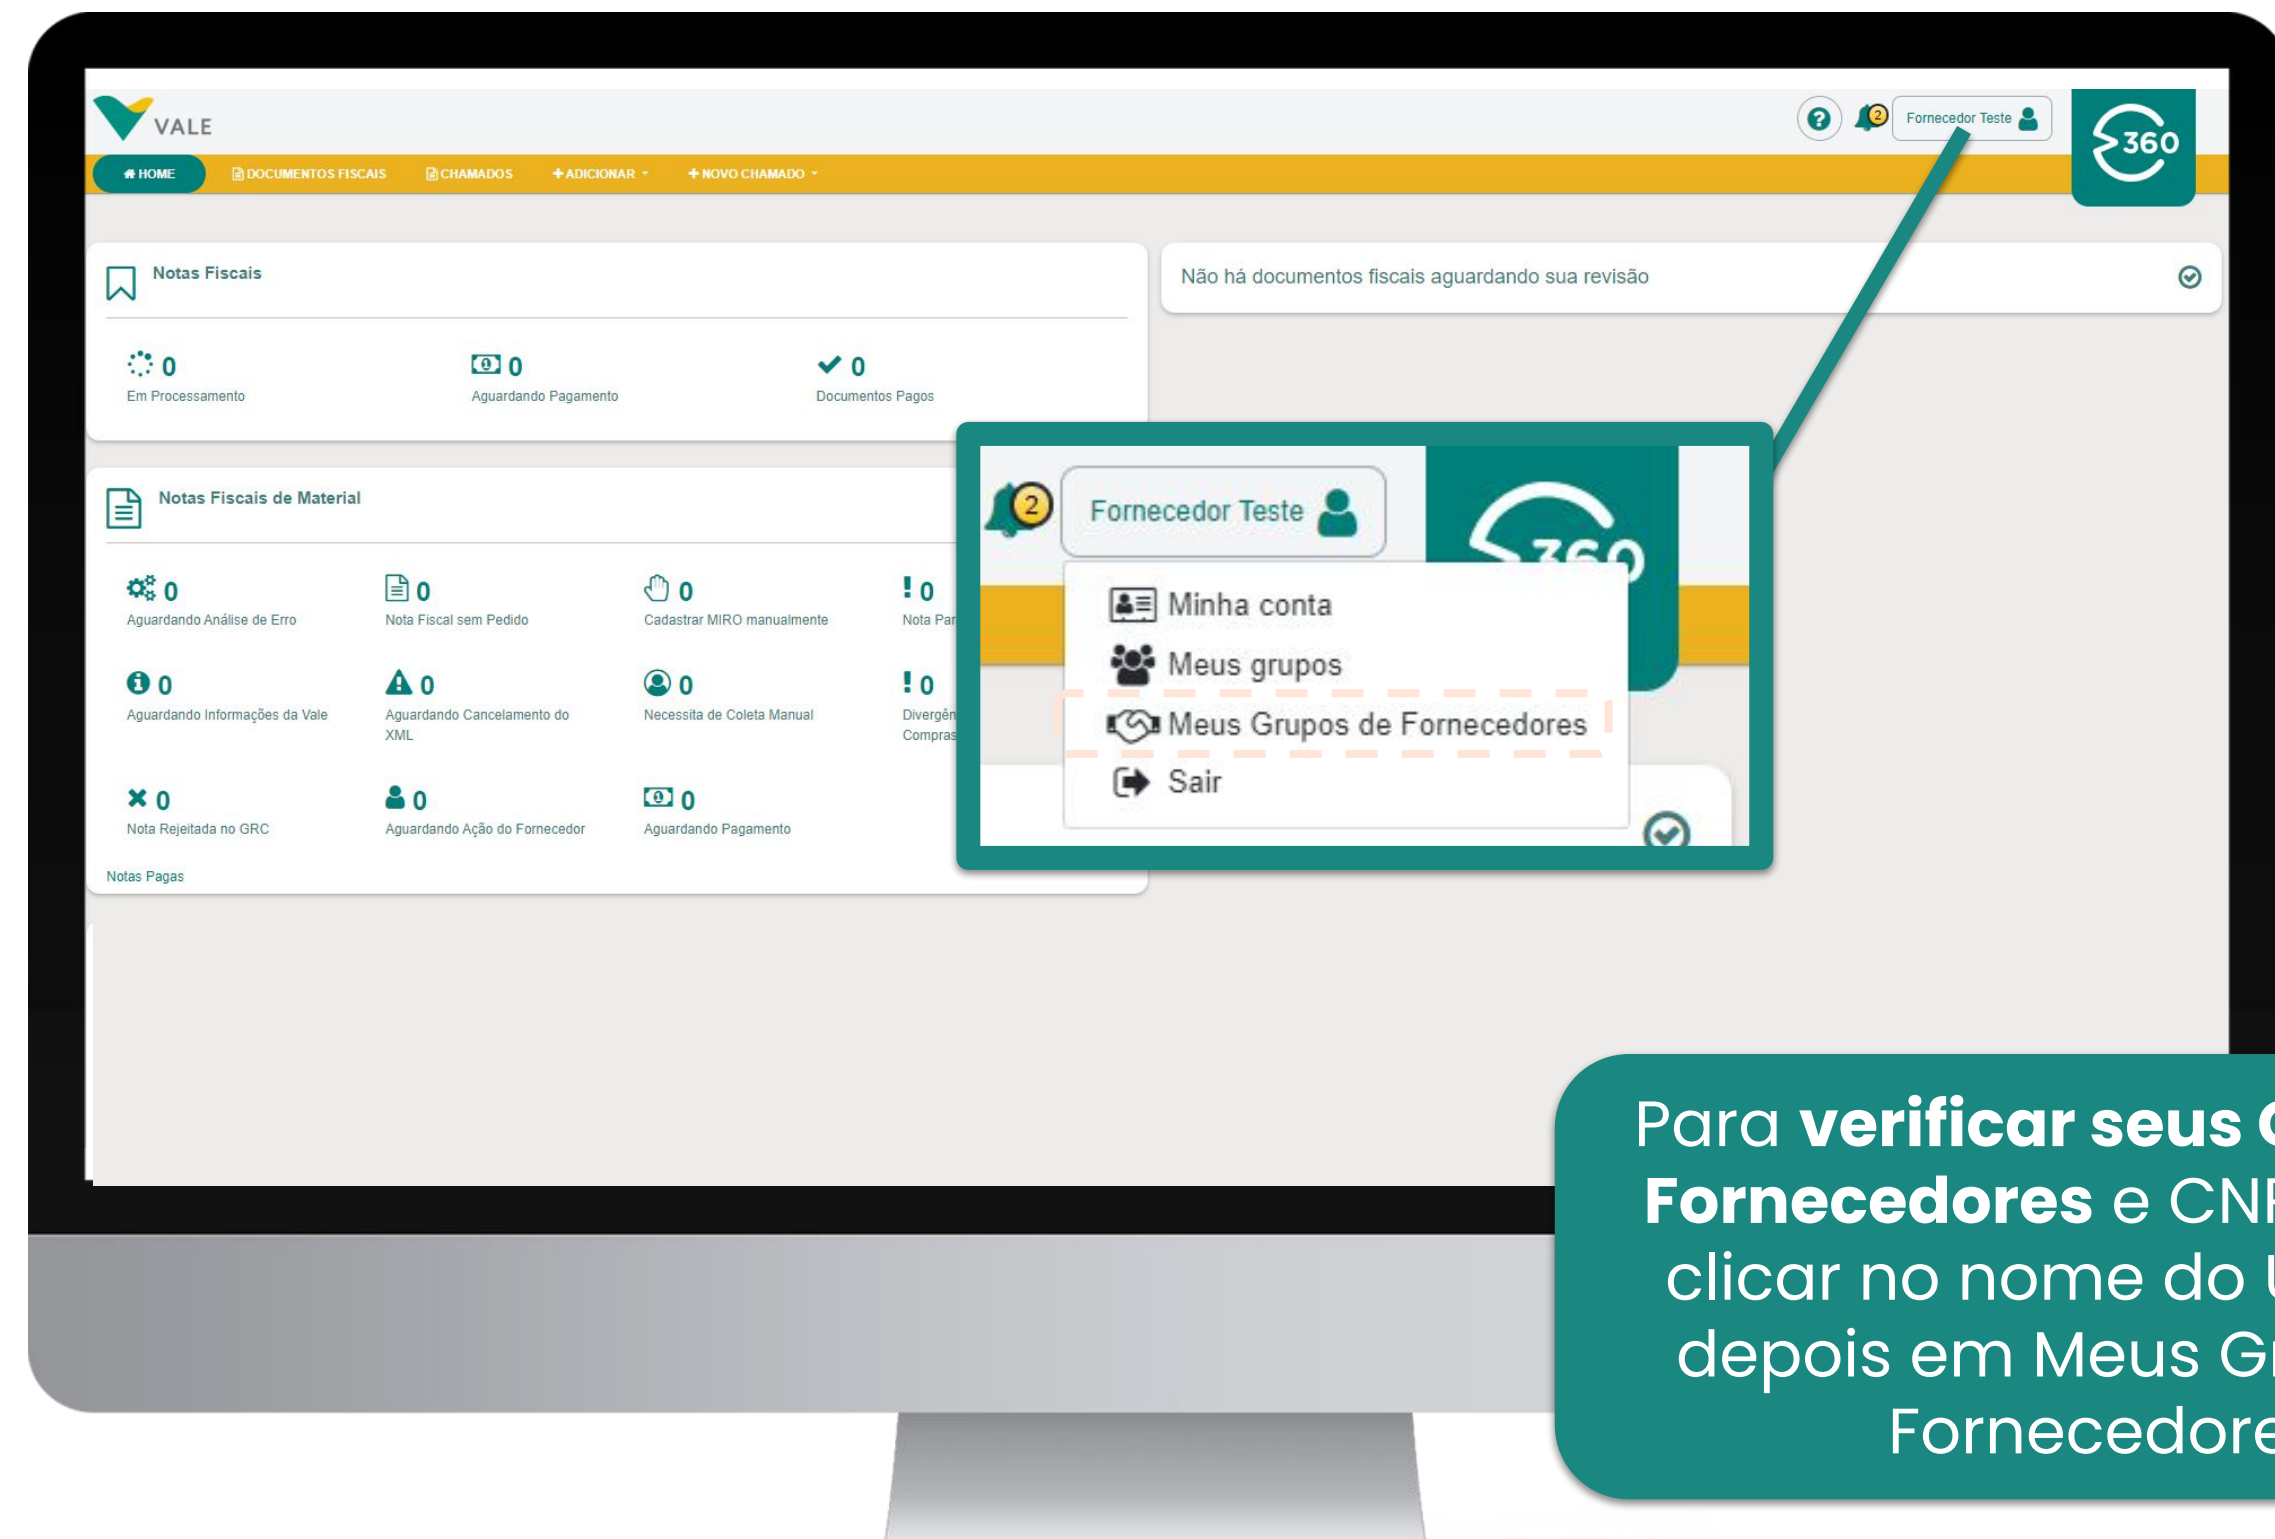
VALE

Fornecedor Teste

360

HOME DOCUMENTOS FISCAIS CHAMADOS ADICIONAR NOVO CHAMADO

Notas Fiscais

0 Em Processamento

0 Aguardando Pagamento

0 Documentos Pagos

Não há documentos fiscais aguardando sua revisão

Notas Fiscais de Material

0 Aguardando Análise de Erro

0 Nota Fiscal sem Pedido

0 Cadastrar MIRO manualmente

0 Nota Par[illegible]

0 Aguardando Informações da Vale

0 Aguardando Cancelamento do XML

0 Necessita de Coleta Manual

0 Divergên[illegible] Compras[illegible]

0 Nota Rejeitada no GRC

0 Aguardando Ação do Fornecedor

0 Aguardando Pagamento

Notas Pagas

2

Fornecedor Teste

360

Minha conta

Meus grupos

Meus Grupos de Fornecedores

Sair

Para **verificar seus** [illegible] **Fornecedores** e CN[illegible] clicar no nome do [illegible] depois em Meus G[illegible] Fornecedore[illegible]